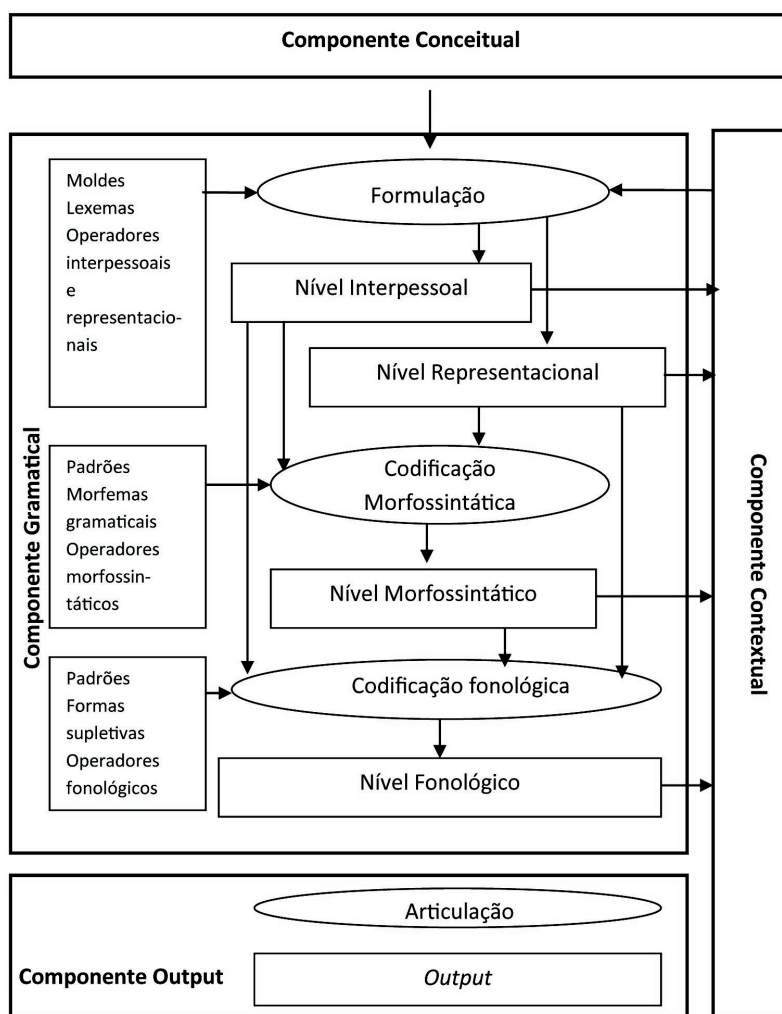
Componente Conceitual

Componente Gramatical

Moldes
Lexemas
Operadores interpessoais e representacionais

Formulação

Nível Interpessoal

Nível Representacional

Padrões
Morfemas gramaticais
Operadores morfossintáticos

Codificação Morfossintática

Nível Morfossintático

Padrões
Formas supletivas
Operadores fonológicos

Codificação fonológica

Nível Fonológico

Componente Contextual

Articulação

Componente Output

*Output*